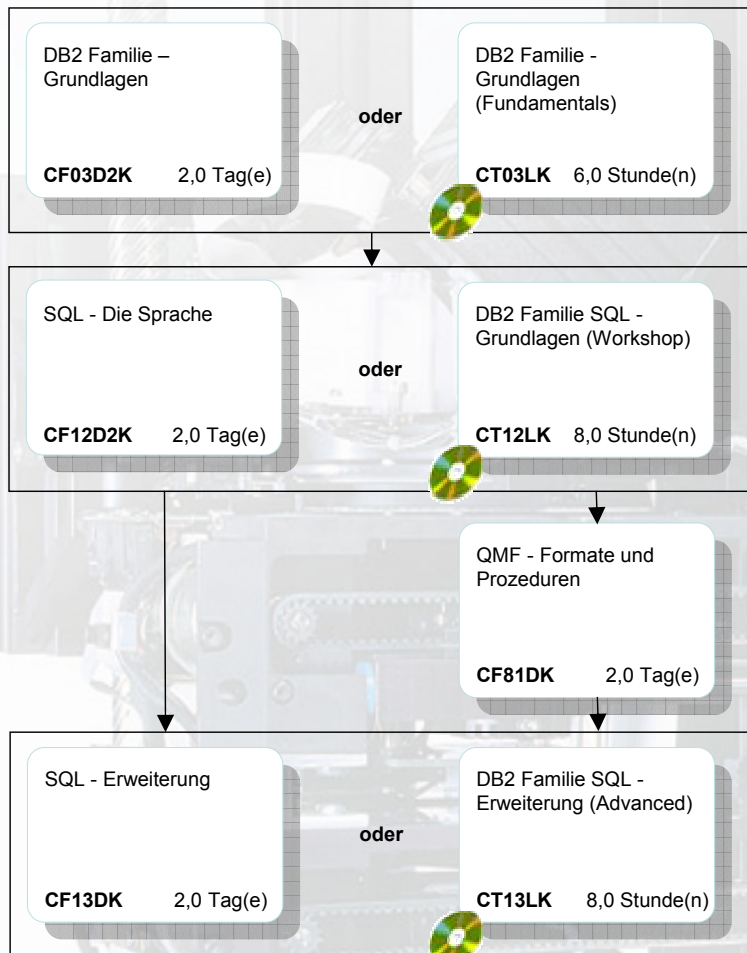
DB2 Familie – Grundlagen

CF03D2K 2,0 Tag(e)

oder

DB2 Familie - Grundlagen (Fundamentals)

CT03LK 6,0 Stunde(n)

SQL - Die Sprache

CF12D2K 2,0 Tag(e)

oder

DB2 Familie SQL - Grundlagen (Workshop)

CT12LK 8,0 Stunde(n)

QMF - Formate und Prozeduren

CF81DK 2,0 Tag(e)

SQL - Erweiterung

CF13DK 2,0 Tag(e)

oder

DB2 Familie SQL - Erweiterung (Advanced)

CT13LK 8,0 Stunde(n)